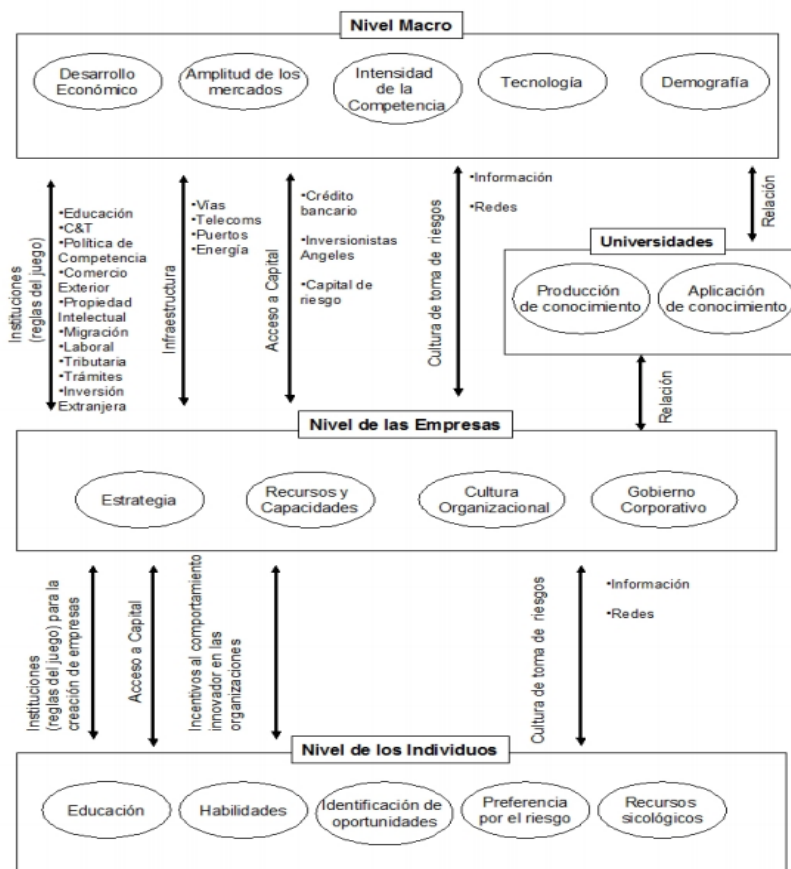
Nivel Macro

Desarrollo Económico

Amplitud de los mercados

Intensidad de la Competencia

Tecnología

Demografía

Instituciones (reglas del juego)

•Educación
•C&T
•Política de Competencia
•Comercio Exterior
•Propiedad Intelectual
•Migración
•Laboral
•Tributaria
•Trámites
•Inversión Extranjera

Infraestructura

•Vías
•Telecoms
•Puertos
•Energía

Acceso a Capital

•Crédito bancario

•Inversionistas Angeles

•Capital de riesgo

Cultura de toma de riesgos

•Información

•Redes

Relación

Universidades

Producción de conocimiento

Aplicación de conocimiento

Relación

Nivel de las Empresas

Estrategia

Recursos y Capacidades

Cultura Organizacional

Gobierno Corporativo

Instituciones (reglas del juego) para la creación de empresas

Acceso a Capital

Incentivos al comportamiento innovador en las organizaciones

Cultura de toma de riesgos

•Información

•Redes

Nivel de los Individuos

Educación

Habilidades

Identificación de oportunidades

Preferencia por el riesgo

Recursos sicológicos